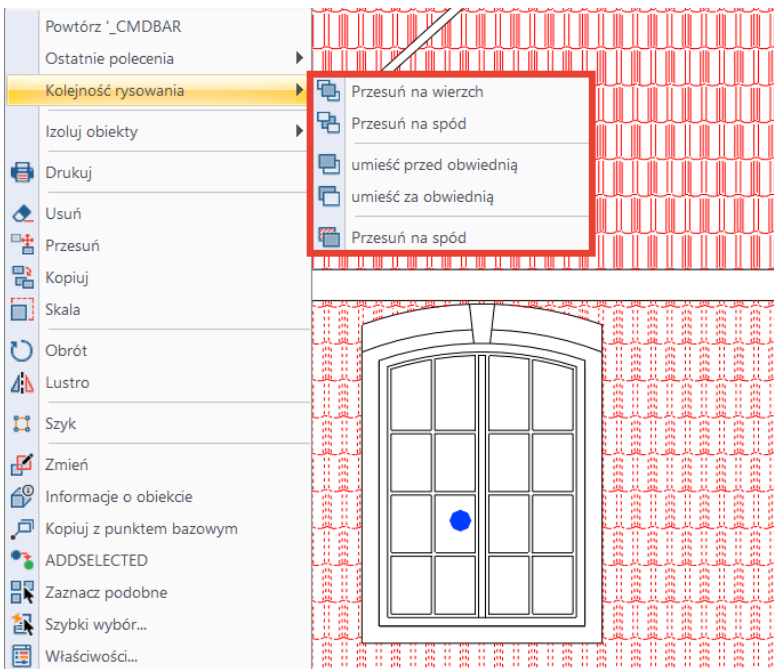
Powtórz '_CMDBAR
Ostatnie polecenia
Kolejność rysowania
Izoluj obiekty
Drukuj
Usuń
Przesuń
Kopiuj
Skala
Obrót
Lustro
Szyk
Zmień
Informacje o obiekcie
Kopiuj z punktem bazowym
ADDSELECTED
Zaznacz podobne
Szybki wybór...
Właściwości...

Przesuń na wierzch
Przesuń na spód
umieść przed obwiednią
umieść za obwiednią
Przesuń na spód